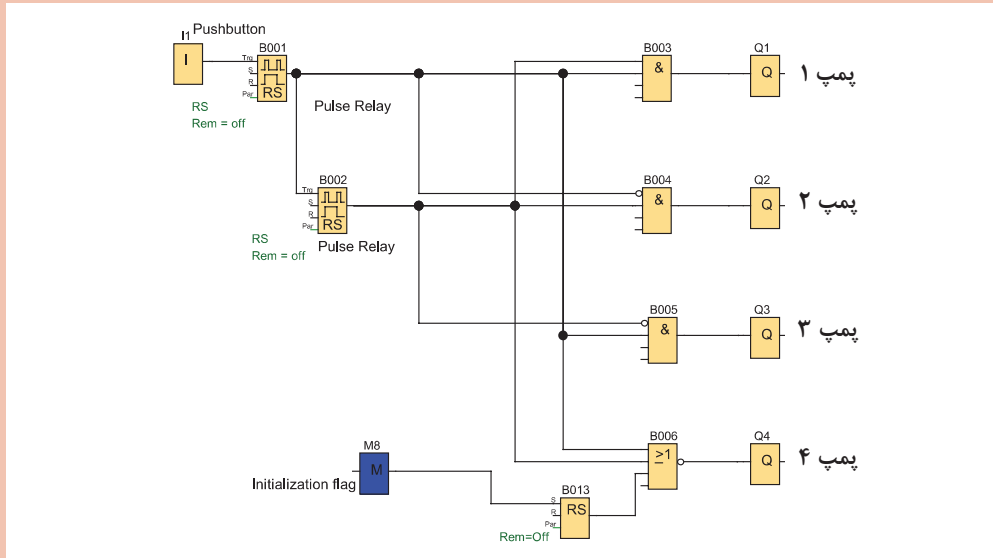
I1 Pushbutton

I

B001

Trg S R Par

RS

RS
Rem = off

Pulse Relay

B002

Trg S R Par

RS

RS
Rem = off

Pulse Relay

B003

&

Q1

Q

پمپ ۱

B004

&

Q2

Q

پمپ ۲

B005

&

Q3

Q

پمپ ۳

M8

M

Initialization flag

B006

≥1

Q4

Q

پمپ ۴

B013

S R Par

RS

Rem=Off